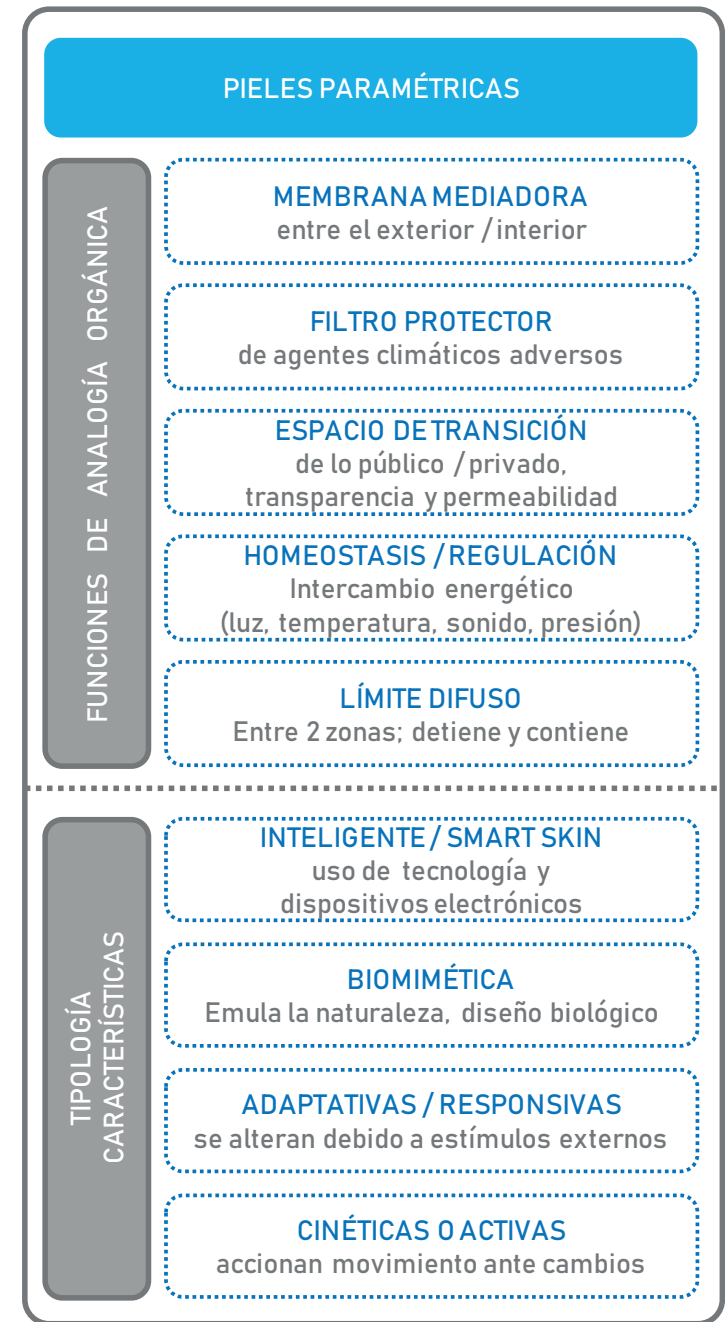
PIELES PARAMÉTRICAS

FUNCIONES DE ANALOGÍA ORGÁNICA

MEMBRANA MEDIADORA
entre el exterior / interior

FILTRO PROTECTOR
de agentes climáticos adversos

ESPACIO DE TRANSICIÓN
de lo público / privado, transparencia y permeabilidad

HOMEOSTASIS / REGULACIÓN
Intercambio energético (luz, temperatura, sonido, presión)

LÍMITE DIFUSO
Entre 2 zonas; detiene y contiene

TIPOLOGÍA CARACTERÍSTICAS

INTELIGENTE / SMART SKIN
uso de tecnología y dispositivos electrónicos

BIOMIMÉTICA
Emula la naturaleza, diseño biológico

ADAPTATIVAS / RESPONSIVAS
se alteran debido a estímulos externos

CINÉTICAS O ACTIVAS
accionan movimiento ante cambios